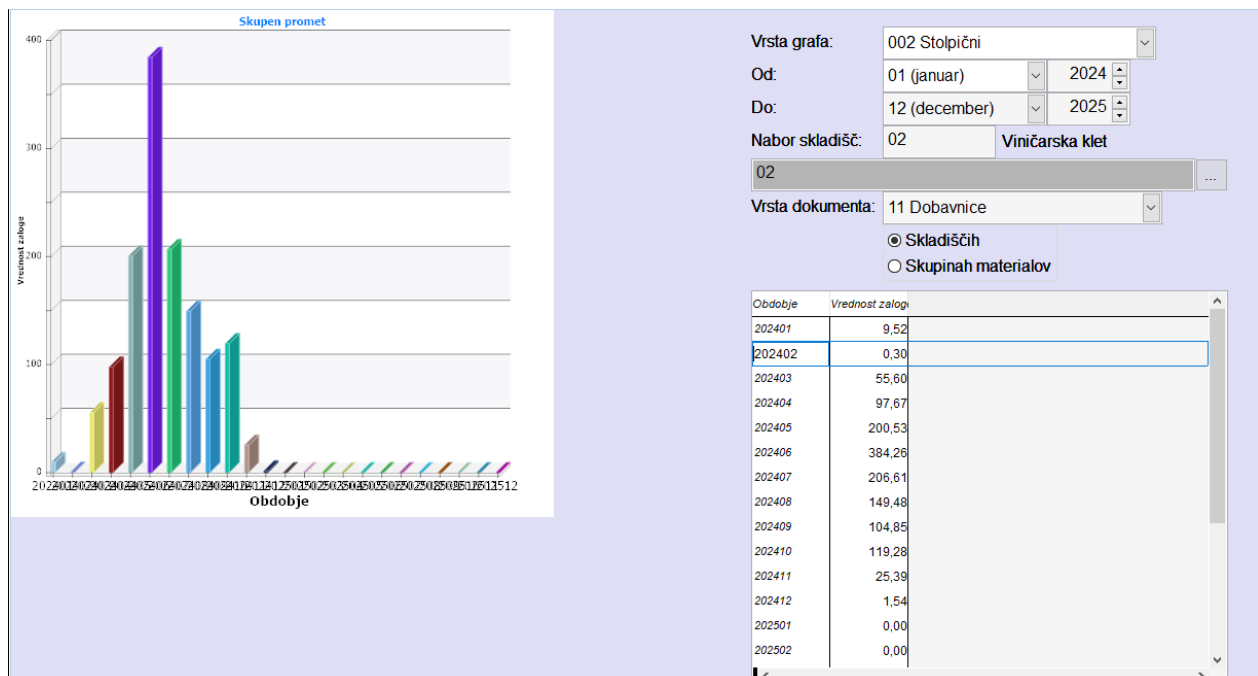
Skupen promet

400
300
200
100
0

Vrednost zaloge

Obdobje

Vrsta grafa: 002 Stolpični
Od: 01 (januar) 2024
Do: 12 (december) 2025
Nabor skladišč: 02 Viničarska klet
02 ...
Vrsta dokumenta: 11 Dobavnice
Skladiščih
Skupinah materialov

| Obdobje | Vrednost zaloge |
|---|---|
| 202401 | 9,52 |
| 202402 | 0,30 |
| 202403 | 55,60 |
| 202404 | 97,67 |
| 202405 | 200,53 |
| 202406 | 384,26 |
| 202407 | 206,61 |
| 202408 | 149,48 |
| 202409 | 104,85 |
| 202410 | 119,28 |
| 202411 | 25,39 |
| 202412 | 1,54 |
| 202501 | 0,00 |
| 202502 | 0,00 |